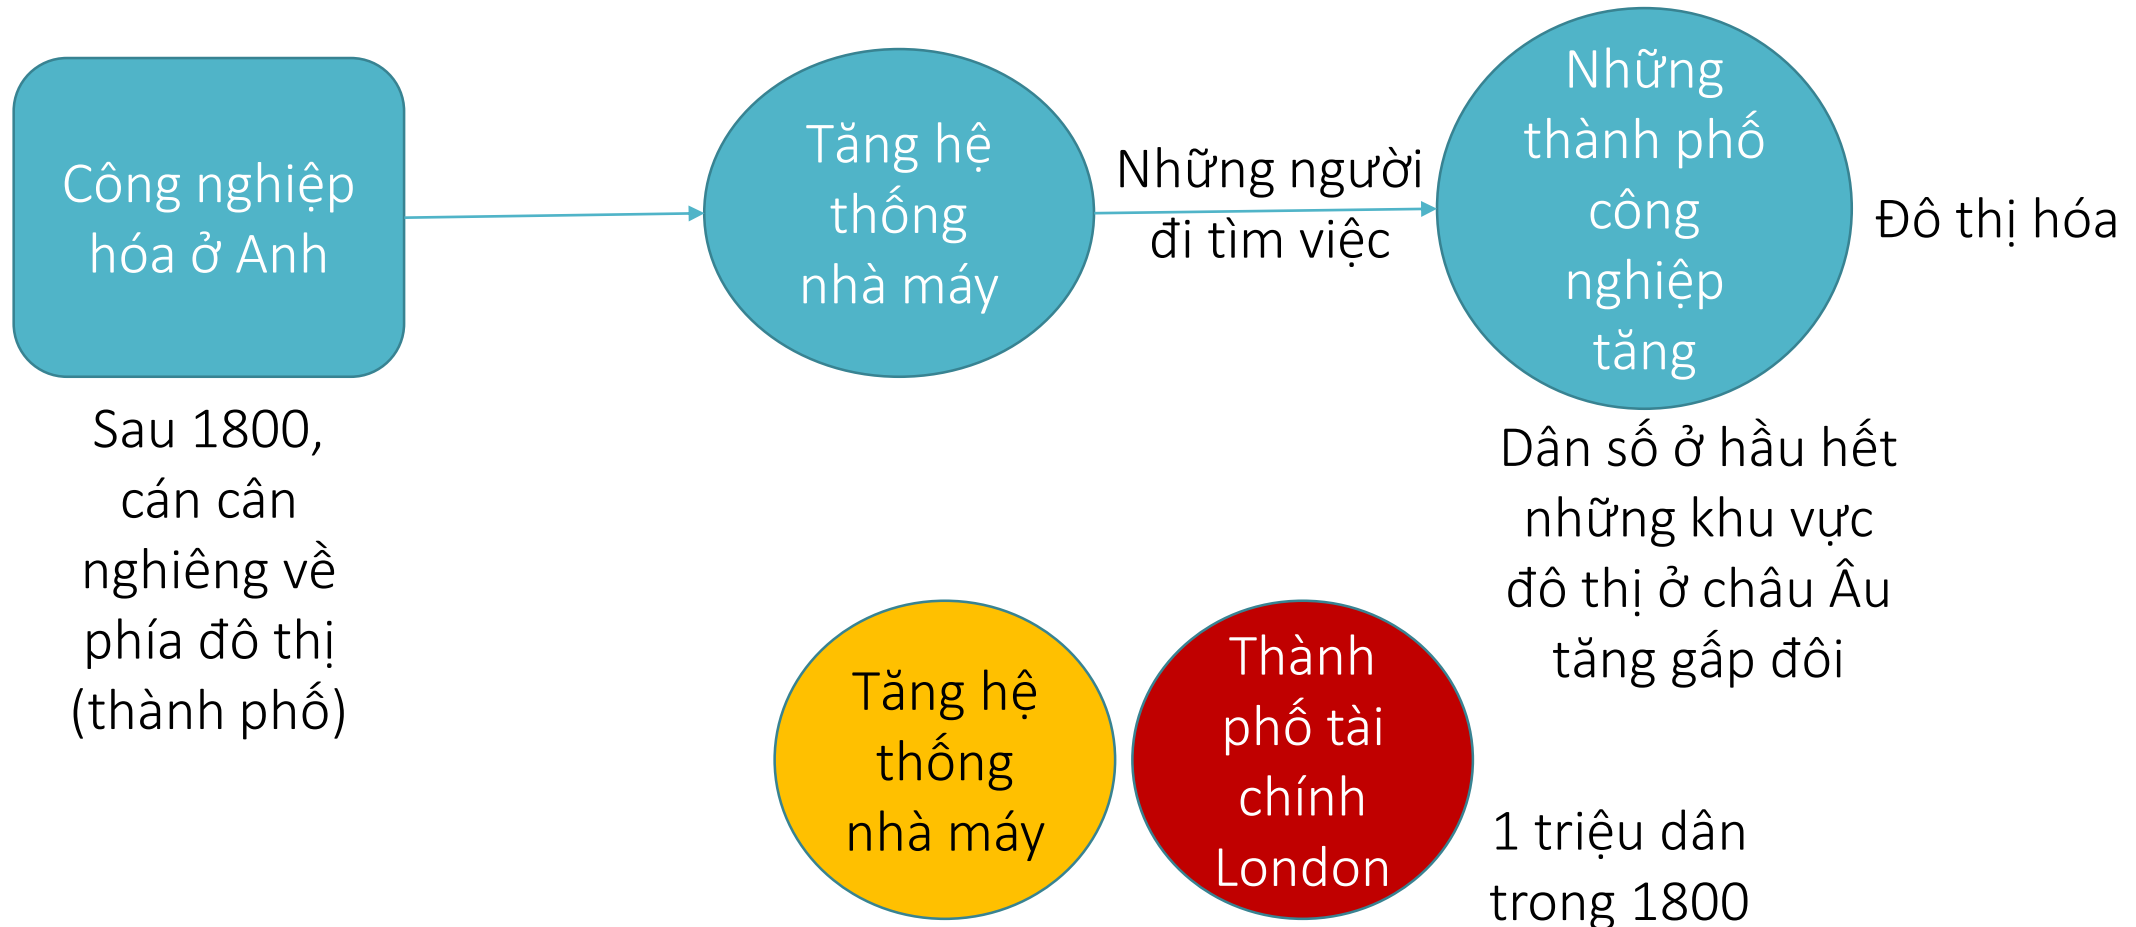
Công nghiệp hóa ở Anh

Tăng hệ thống nhà máy

Những người đi tìm việc

Những thành phố công nghiệp tăng

Đô thị hóa

Sau 1800, cán cân nghiêng về phía đô thị (thành phố)

Dân số ở hầu hết những khu vực đô thị ở châu Âu tăng gấp đôi

Tăng hệ thống nhà máy

Thành phố tài chính London

1 triệu dân trong 1800